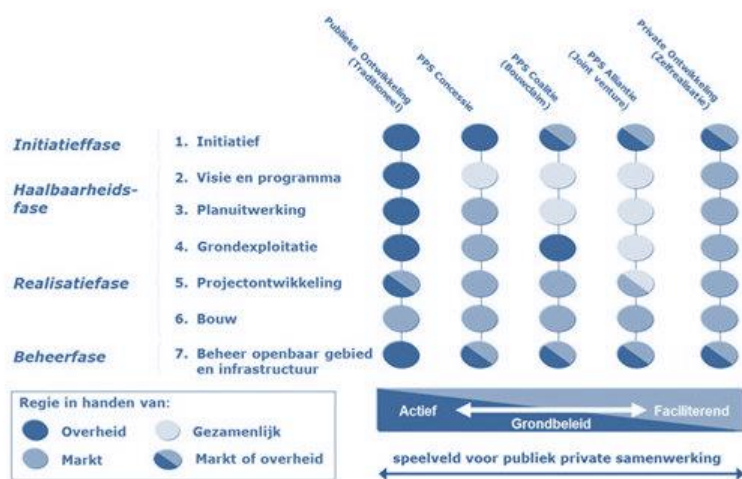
Publieke Ontwikkeling (Traditioneel)

PPS Concessie

PPS Coalitie (Bouwclaim)

PPS Alliantie (Joint venture)

Private Ontwikkeling (Zelfrealisatie)

Initiatieffase

1. Initiatief

Haalbaarheidsfase

2. Visie en programma

3. Planuitwerking

4. Grondexploitatie

Realisatiefase

5. Projectontwikkeling

6. Bouw

Beheerfase

7. Beheer openbaar gebied en infrastructuur

Regie in handen van:

Overheid

Gezamenlijk

Markt

Markt of overheid

Actief

Grondbeleid

Faciliterend

speelveld voor publiek private samenwerking